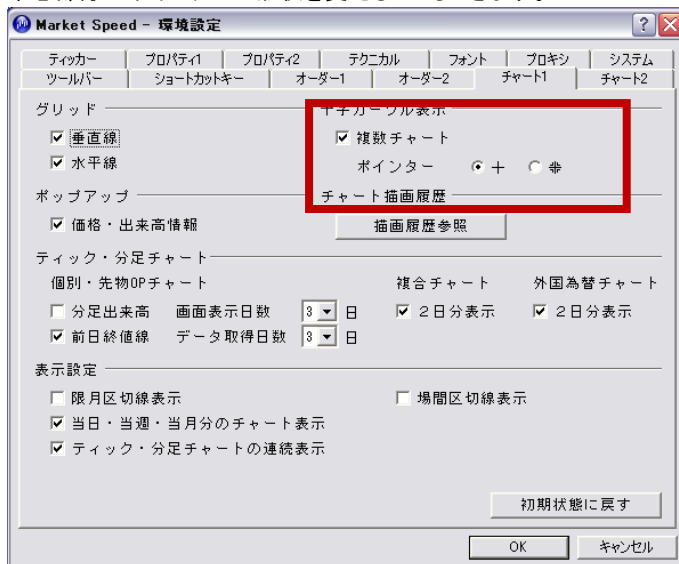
Market Speed – 環境設定

ティッカー | プロパティ1 | プロパティ2 | テクニカル | フォント | プロキシ | システム
ツールバー | ショートカットキー | オーダー1 | オーダー2 | チャート1 | チャート2

グリッド
☑ 垂直線
☑ 水平線

十字カーソル表示
☑ 複数チャート
ポインター ◉ ＋ ○ ⁜

ポップアップ
☑ 価格・出来高情報

チャート描画履歴
描画履歴参照

ティック・分足チャート
個別・先物OPチャート
☐ 分足出来高 画面表示日数 3 日
☑ 前日終値線 データ取得日数 3 日

複合チャート
☑ ２日分表示

外国為替チャート
☑ ２日分表示

表示設定
☐ 限月区切線表示
☐ 場間区切線表示
☑ 当日・当週・当月分のチャート表示
☑ ティック・分足チャートの連続表示

初期状態に戻す

OK キャンセル